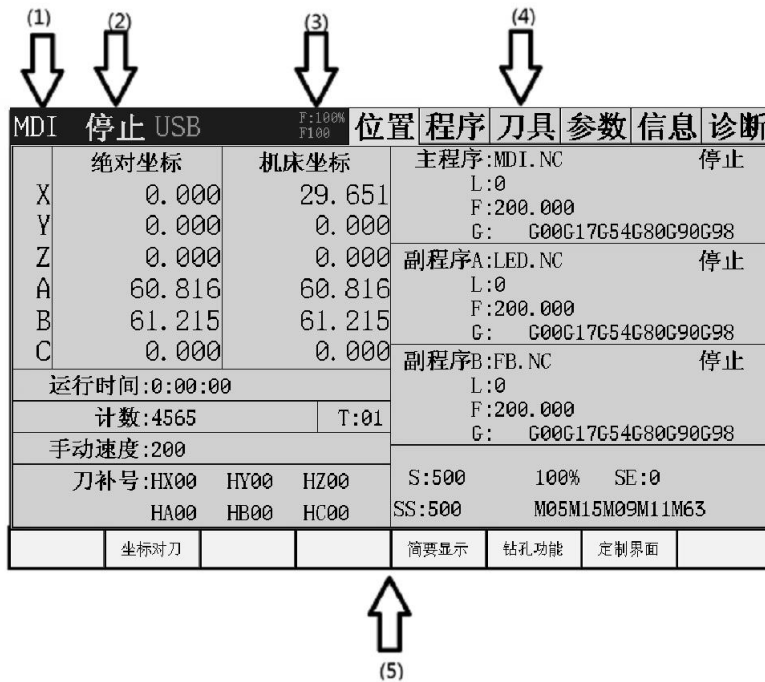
(1) (2) (3) (4)

MDI 停止 USB F:100% F100 位置 程序 刀具 参数 信息 诊断

| | 绝对坐标 | 机床坐标 |
|---|---|---|
| X | 0.000 | 29.651 |
| Y | 0.000 | 0.000 |
| Z | 0.000 | 0.000 |
| A | 60.816 | 60.816 |
| B | 61.215 | 61.215 |
| C | 0.000 | 0.000 |

运行时间:0:00:00

计数:4565 T:01

手动速度:200

刀补号:HX00 HY00 HZ00
HA00 HB00 HC00

主程序:MDI.NC 停止
L:0
F:200.000
G: G00G17G54G80G90G98

副程序A:LED.NC 停止
L:0
F:200.000
G: G00G17G54G80G90G98

副程序B:FB.NC 停止
L:0
F:200.000
G: G00G17G54G80G90G98

S:500 100% SE:0
SS:500 M05M15M09M11M63

坐标对刀 简要显示 钻孔功能 定制界面

(5)